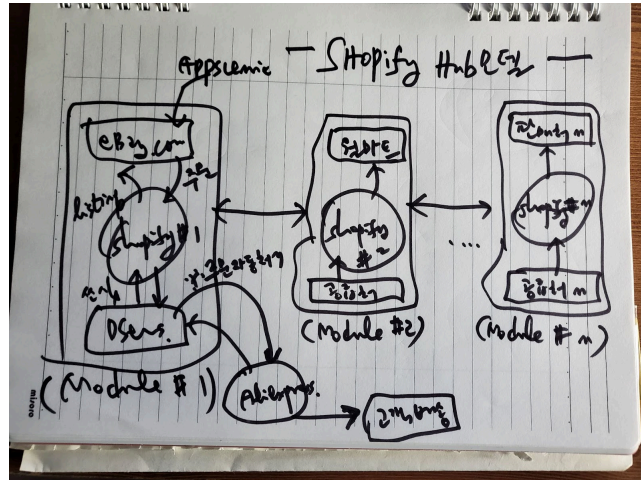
Appscenic

— Shopify Hub모델 —

eBay.com

listing

주문

shopify #1

판매

DSers.

상품 주문/배송처리

(Module #1)

AliExpress.

고객배송

판매자

shopify #2

공급처

(Module #2)

판매처 n

shopify #n

공급처 n

(Module # n)

miro